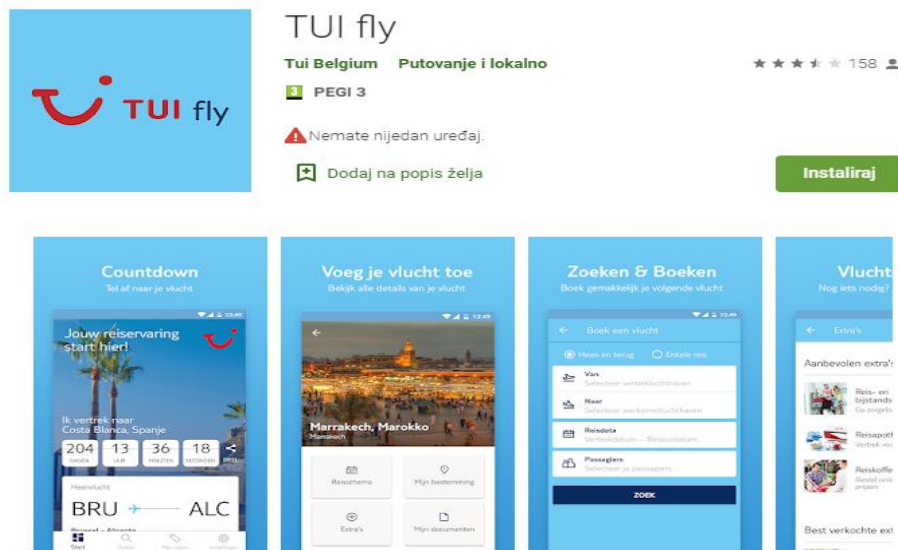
TUI fly

TUI fly
Tui Belgium Putovanje i lokalno
158
3 PEGI 3
Nemate nijedan uređaj.
Dodaj na popis želja
Instaliraj

Countdown
Tel af naar je vlucht
Jouw reiservaring start hier!
Ik vertrek naar Costa Blanca, Spanje
204 DAGEN 13 UUR 36 MINUTEN 18 SECONDEN
Heenvlucht
BRU ALC
Brussel - Alicante
Start

Voeg je vlucht toe
Bekijk alle details van je vlucht
Marrakech, Marokko
Marrakech
Reisschema
Mijn bestemming
Extra's
Mijn documenten

Zoeken & Boeken
Boek gemakkelijk je volgende vlucht
Boek een vlucht
Heen en terug
Enkele reis
Van
Selecteer vertrekluchthaven
Naar
Selecteer aankomstluchthaven
Reisdata
Vertrekdatum – Retourdatum
Passagiers
Selecteer je passagiers
ZOEK

Vlucht
Nog iets nodig?
Extra's
Aanbevolen extra's
Reis- en bijstands
Ga zorgelo
Reisapot
Vertrek vo
Reiskoffe
Bestel onl
prijzen
Best verkochte ext